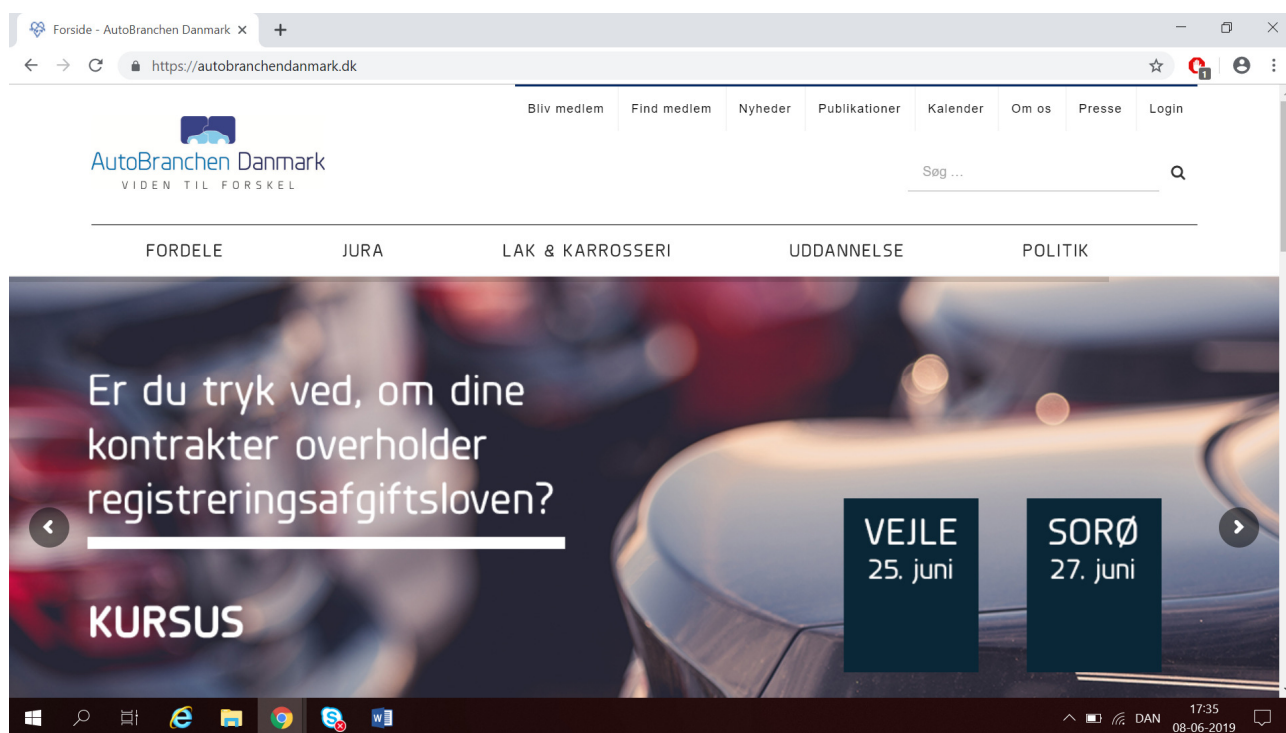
Forside - AutoBranchen Danmark ×
https://autobranchendanmark.dk

Bliv medlem | Find medlem | Nyheder | Publikationer | Kalender | Om os | Presse | Login

AutoBranchen Danmark
VIDEN TIL FORSKEL

Søg ...

FORDELE JURA LAK & KARROSSERI UDDANNELSE POLITIK

Er du tryk ved, om dine kontrakter overholder registreringsafgiftsloven?

KURSUS

VEJLE
25. juni

SORØ
27. juni

DAN
17:35
08-06-2019